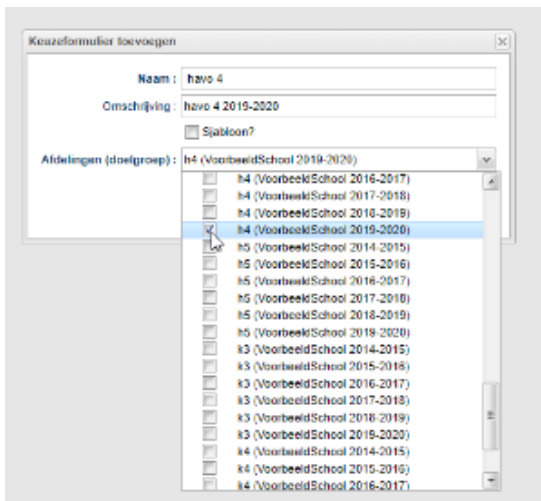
Keuzeformulier toevoegen

Naam : havo 4

Omschrijving : havo 4 2019-2020

Sjabloon?

Afdelingen (doelgroep) : h4 (VoorbeeldSchool 2019-2020)

h4 (VoorbeeldSchool 2016-2017)
h4 (VoorbeeldSchool 2017-2018)
h4 (VoorbeeldSchool 2018-2019)
h4 (VoorbeeldSchool 2019-2020)
h5 (VoorbeeldSchool 2014-2015)
h5 (VoorbeeldSchool 2015-2016)
h5 (VoorbeeldSchool 2016-2017)
h5 (VoorbeeldSchool 2017-2018)
h5 (VoorbeeldSchool 2018-2019)
h5 (VoorbeeldSchool 2019-2020)
k3 (VoorbeeldSchool 2014-2015)
k3 (VoorbeeldSchool 2015-2016)
k3 (VoorbeeldSchool 2016-2017)
k3 (VoorbeeldSchool 2017-2018)
k3 (VoorbeeldSchool 2018-2019)
k3 (VoorbeeldSchool 2019-2020)
k4 (VoorbeeldSchool 2014-2015)
k4 (VoorbeeldSchool 2015-2016)
k4 (VoorbeeldSchool 2016-2017)